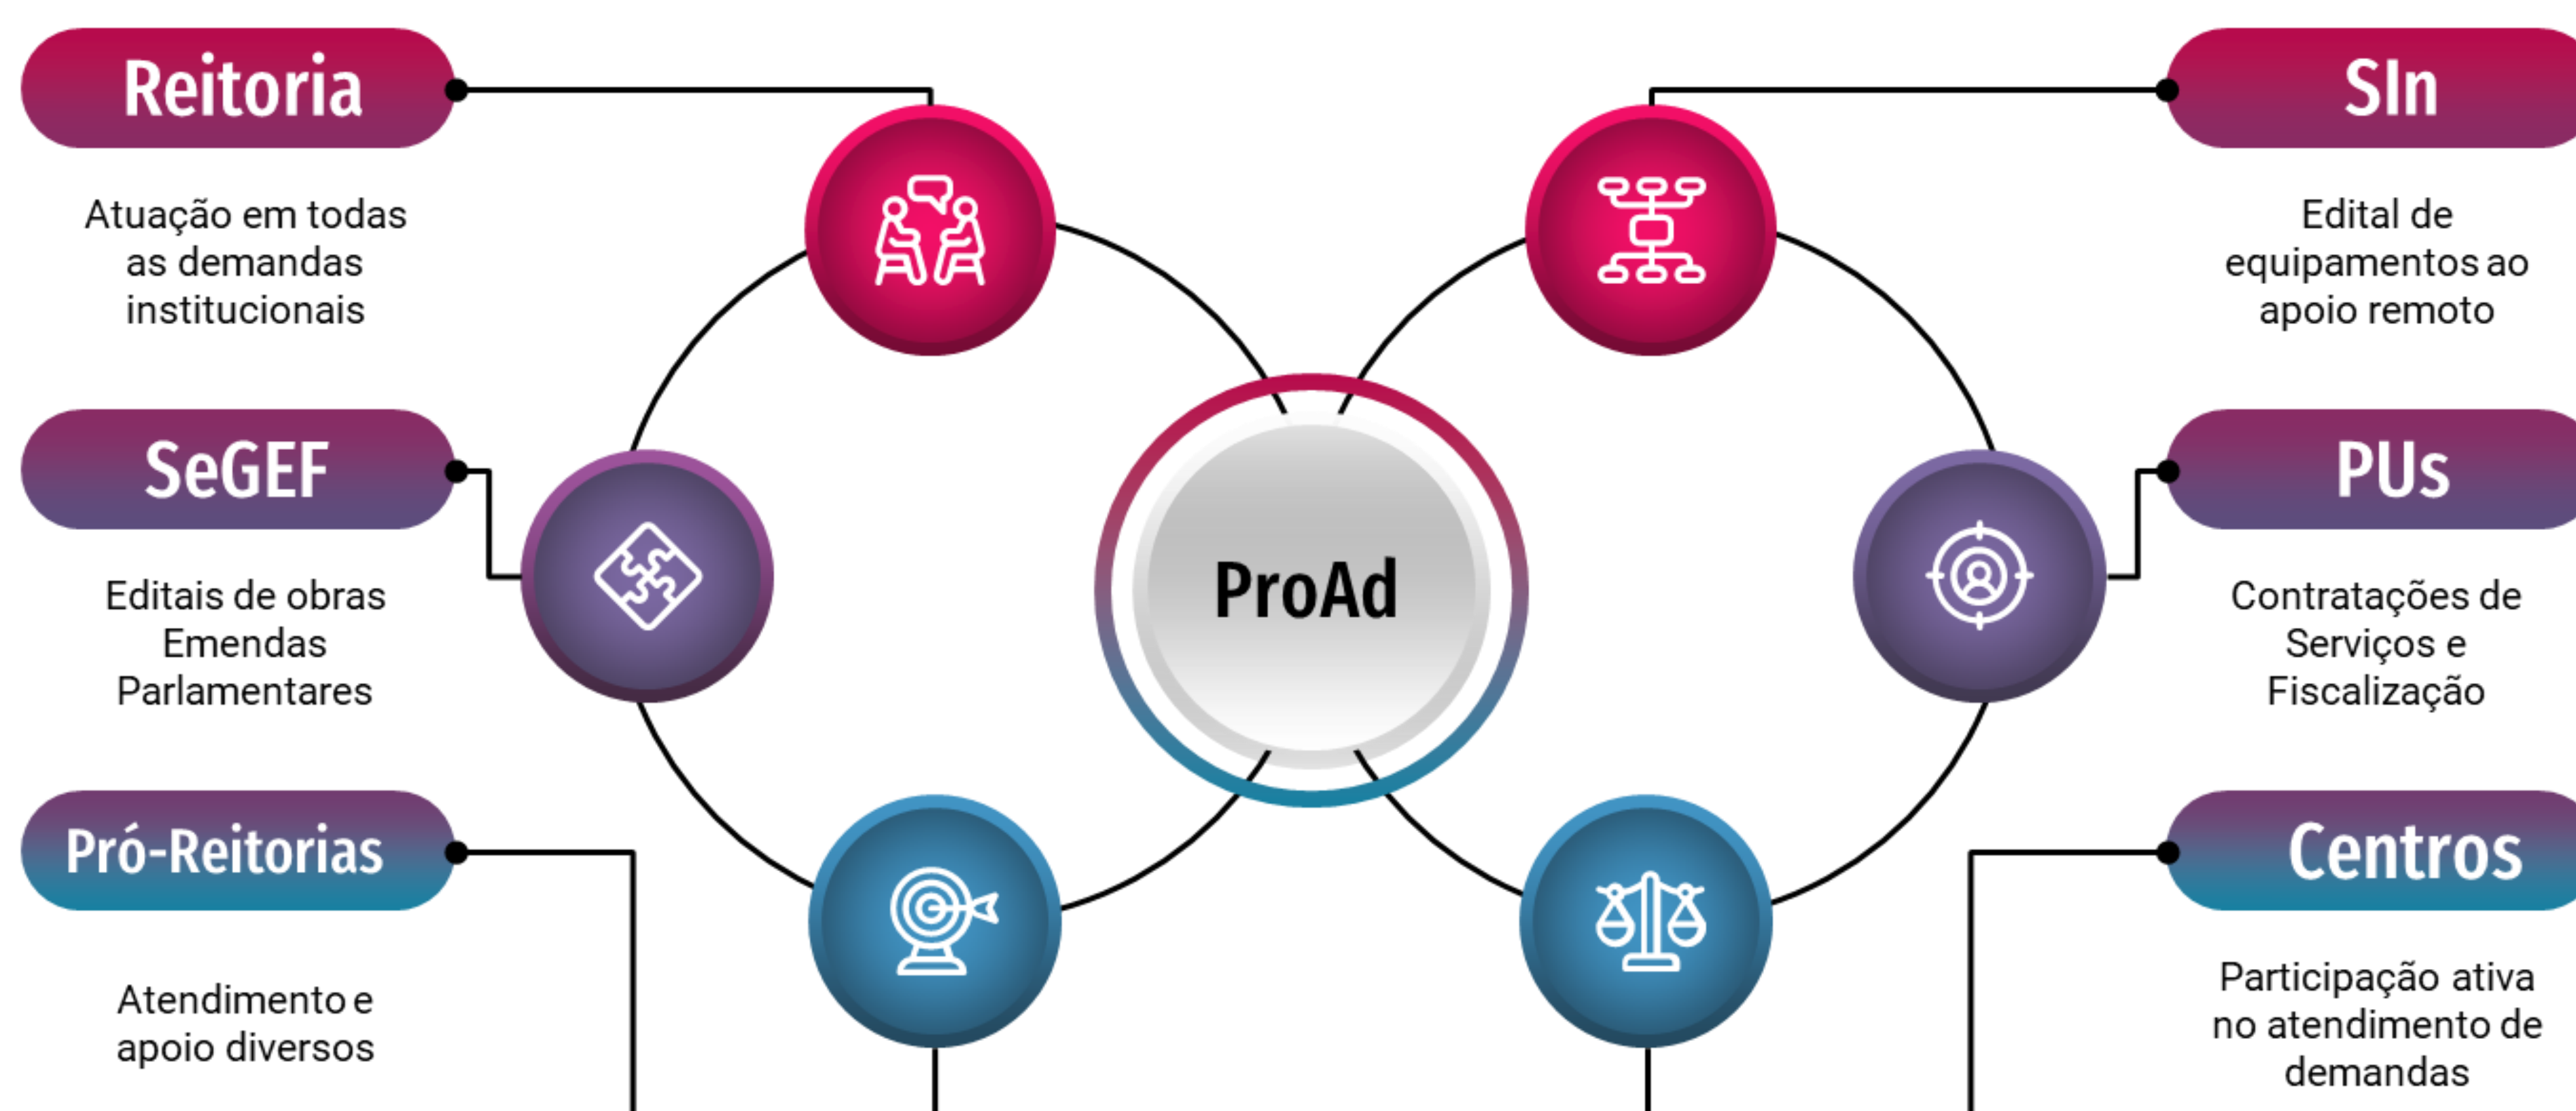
Reitoria

Atuação em todas as demandas institucionais

SeGEF

Editais de obras
Emendas Parlamentares

Pró-Reitorias

Atendimento e apoio diversos

ProAd

SIn

Edital de equipamentos ao apoio remoto

PUs

Contratações de Serviços e Fiscalização

Centros

Participação ativa no atendimento de demandas